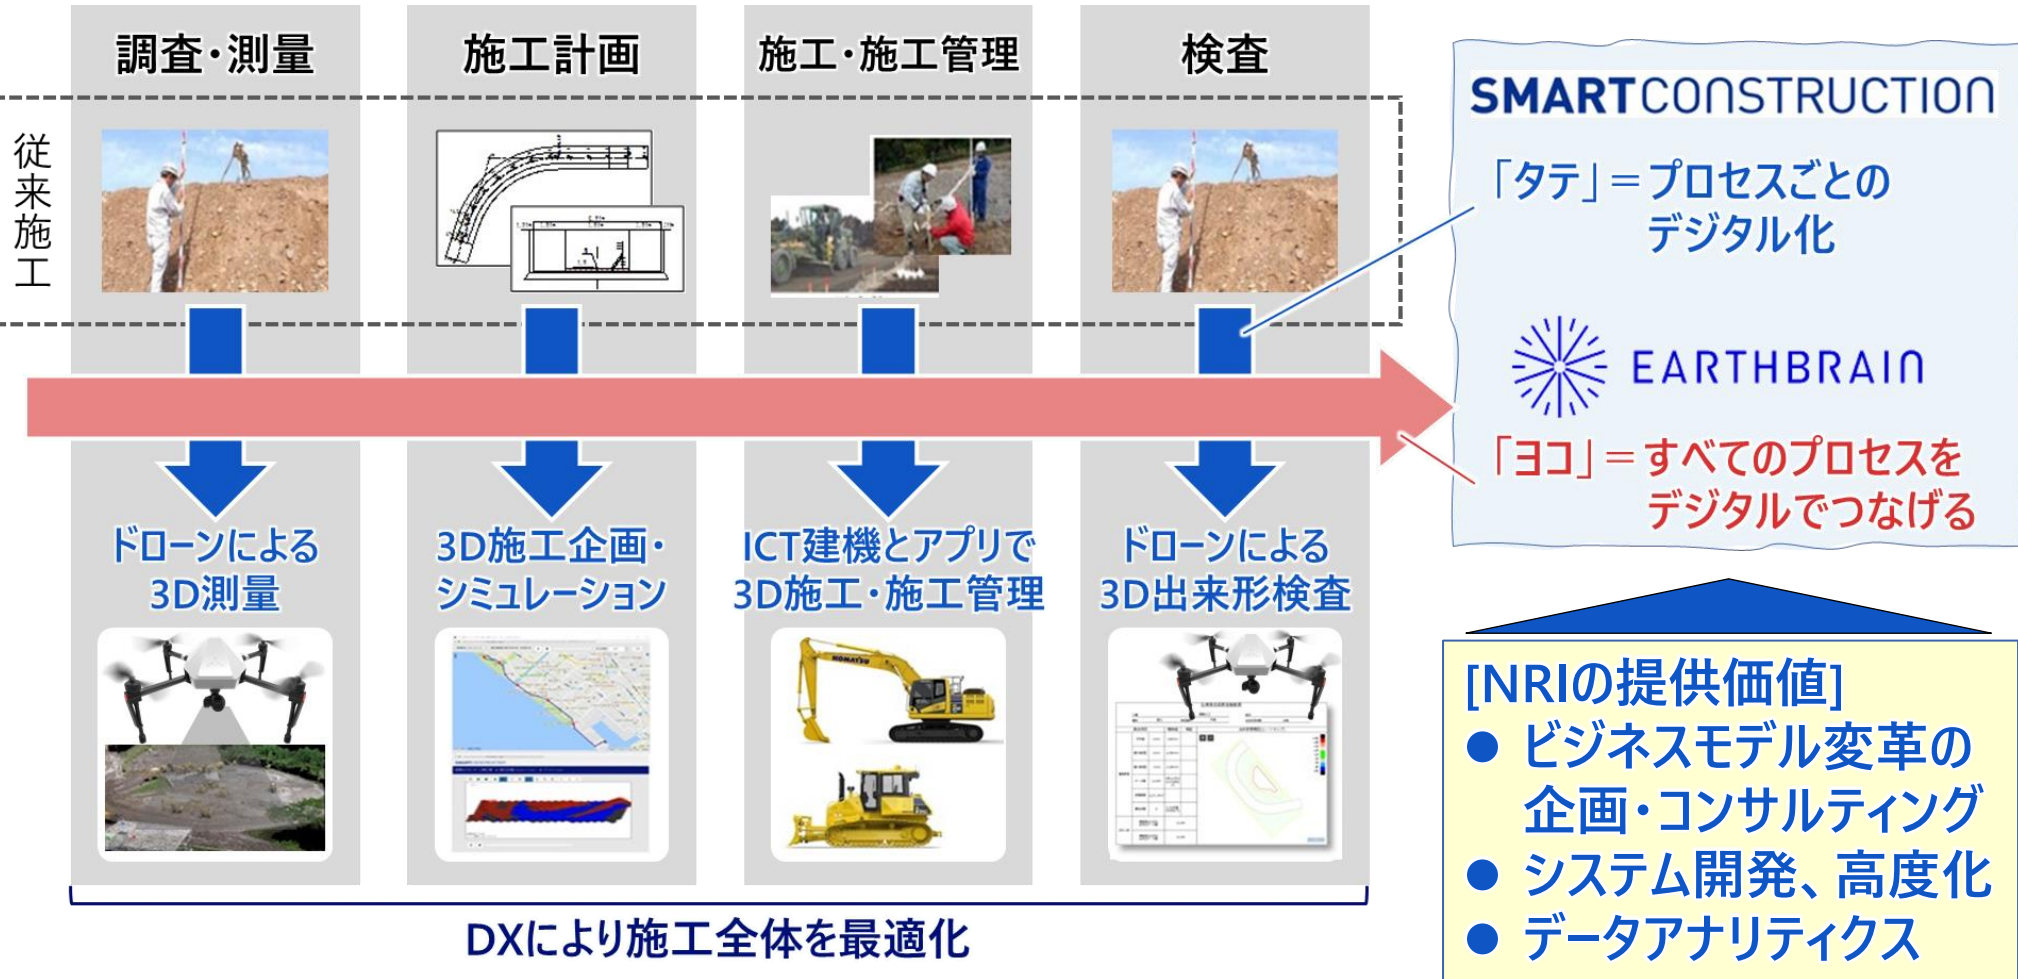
調査・測量

施工計画

施工・施工管理

検査

従来施工

ドローンによる3D測量

3D施工企画・シミュレーション

ICT建機とアプリで3D施工・施工管理

ドローンによる3D出来形検査

DXにより施工全体を最適化

SMARTCONSTRUCTION

「タテ」＝プロセスごとのデジタル化

EARTHBRAIN

「ヨコ」＝すべてのプロセスをデジタルでつなげる

[NRIの提供価値]
● ビジネスモデル変革の企画・コンサルティング
● システム開発、高度化
● データアナリティクス